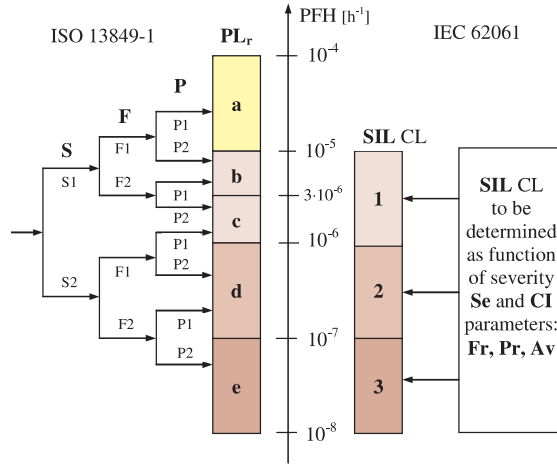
ISO 13849-1

$PL_r$

PFH $[h^{-1}]$

IEC 62061

S

F

P

S1

F1

P1

P2

F2

P1

P2

S2

F1

P1

P2

F2

P1

P2

a

b

c

d

e

$10^{-4}$

$10^{-5}$

$3 \cdot 10^{-6}$

$10^{-6}$

$10^{-7}$

$10^{-8}$

SIL CL

1

2

3

SIL CL to be determined as function of severity Se and CI parameters: Fr, Pr, Av